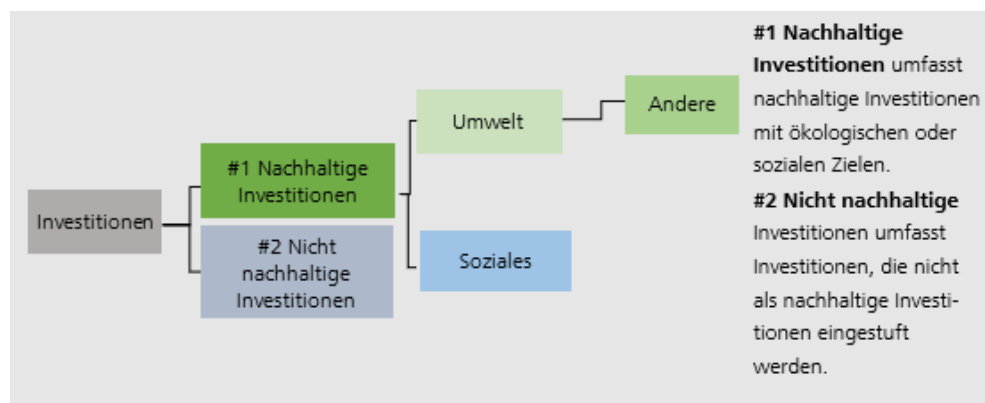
Investitionen

#1 Nachhaltige Investitionen

#2 Nicht nachhaltige Investitionen

Umwelt

Andere

Soziales

**#1 Nachhaltige Investitionen** umfasst nachhaltige Investitionen mit ökologischen oder sozialen Zielen.

**#2 Nicht nachhaltige** Investitionen umfasst Investitionen, die nicht als nachhaltige Investitionen eingestuft werden.